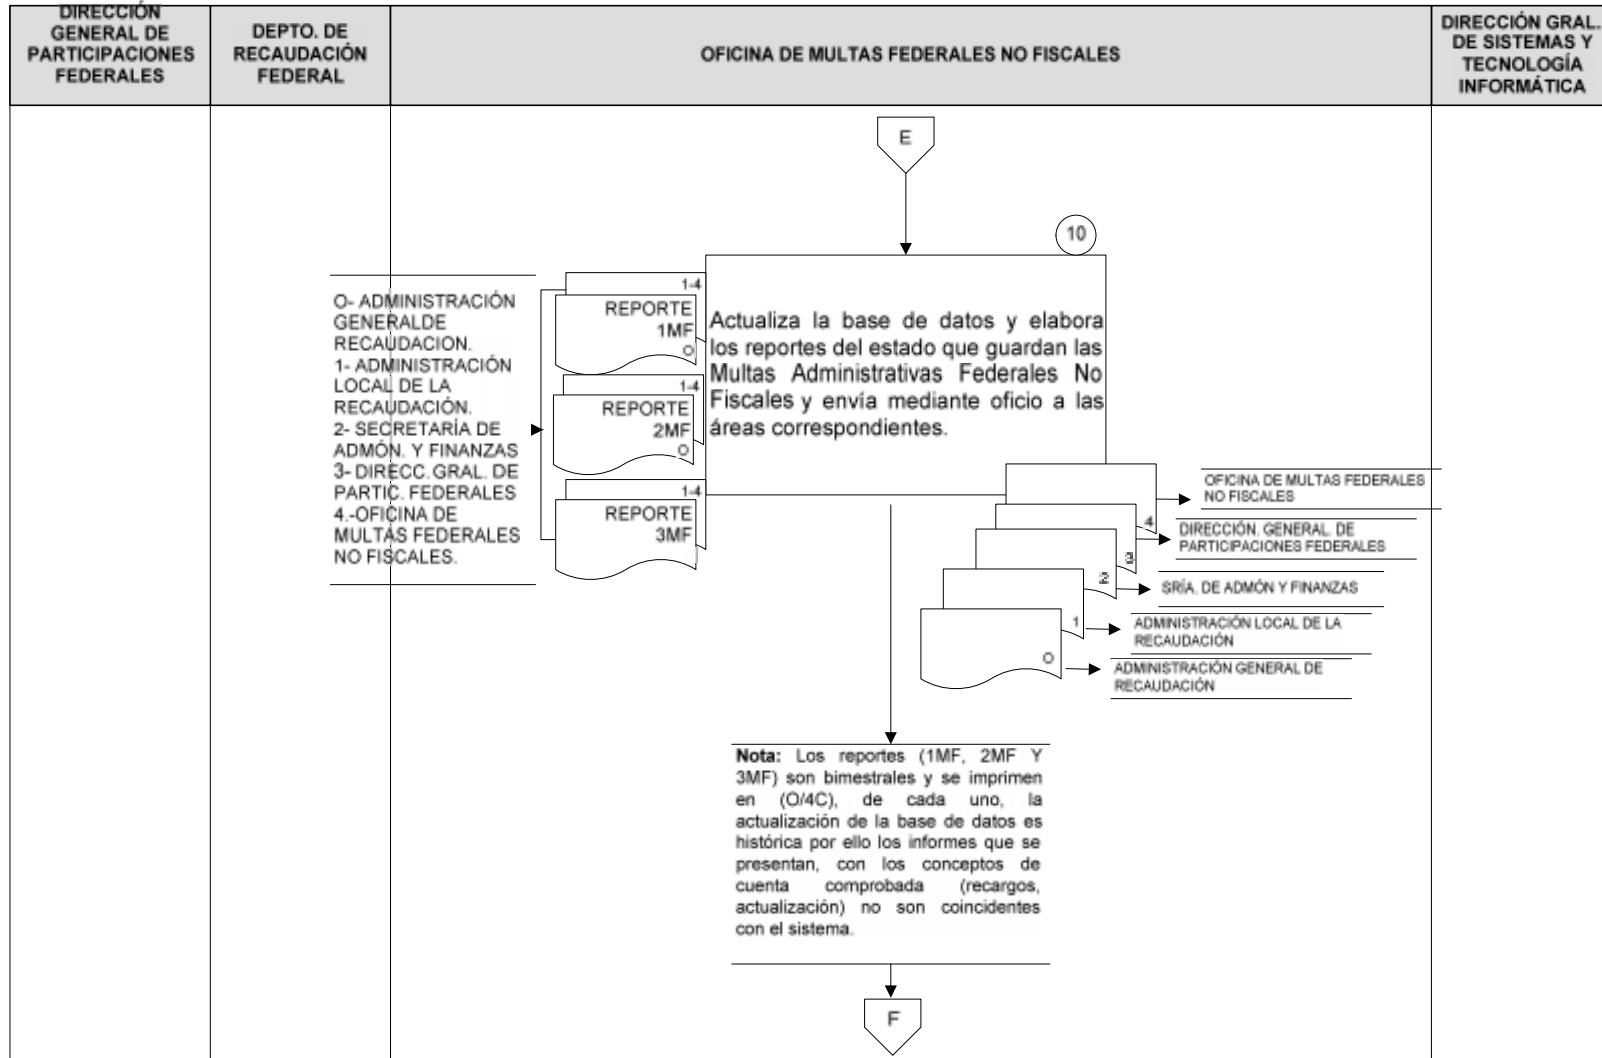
DIRECCIÓN GENERAL DE PARTICIPACIONES FEDERALES

DEPTO. DE RECAUDACIÓN FEDERAL

OFICINA DE MULTAS FEDERALES NO FISCALES

DIRECCIÓN GRAL. DE SISTEMAS Y TECNOLOGÍA INFORMÁTICA

E

10

O- ADMINISTRACIÓN GENERALDE RECAUDACION.
1- ADMINISTRACIÓN LOCAL DE LA RECAUDACIÓN.
2- SECRETARÍA DE ADMÓN. Y FINANZAS
3- DIRECC. GRAL. DE PARTIC. FEDERALES
4.-OFICINA DE MULTAS FEDERALES NO FISCALES.

1-4
REPORTE 1MF
O

1-4
REPORTE 2MF
O

1-4
REPORTE 3MF

Actualiza la base de datos y elabora los reportes del estado que guardan las Multas Administrativas Federales No Fiscales y envía mediante oficio a las áreas correspondientes.

OFICINA DE MULTAS FEDERALES NO FISCALES

4
DIRECCIÓN. GENERAL. DE PARTICIPACIONES FEDERALES

3

2
SRÍA. DE ADMÓN Y FINANZAS

1
ADMINISTRACIÓN LOCAL DE LA RECAUDACIÓN

O
ADMINISTRACIÓN GENERAL DE RECAUDACIÓN

Nota: Los reportes (1MF, 2MF Y 3MF) son bimestrales y se imprimen en (O/4C), de cada uno, la actualización de la base de datos es histórica por ello los informes que se presentan, con los conceptos de cuenta comprobada (recargos, actualización) no son coincidentes con el sistema.

F